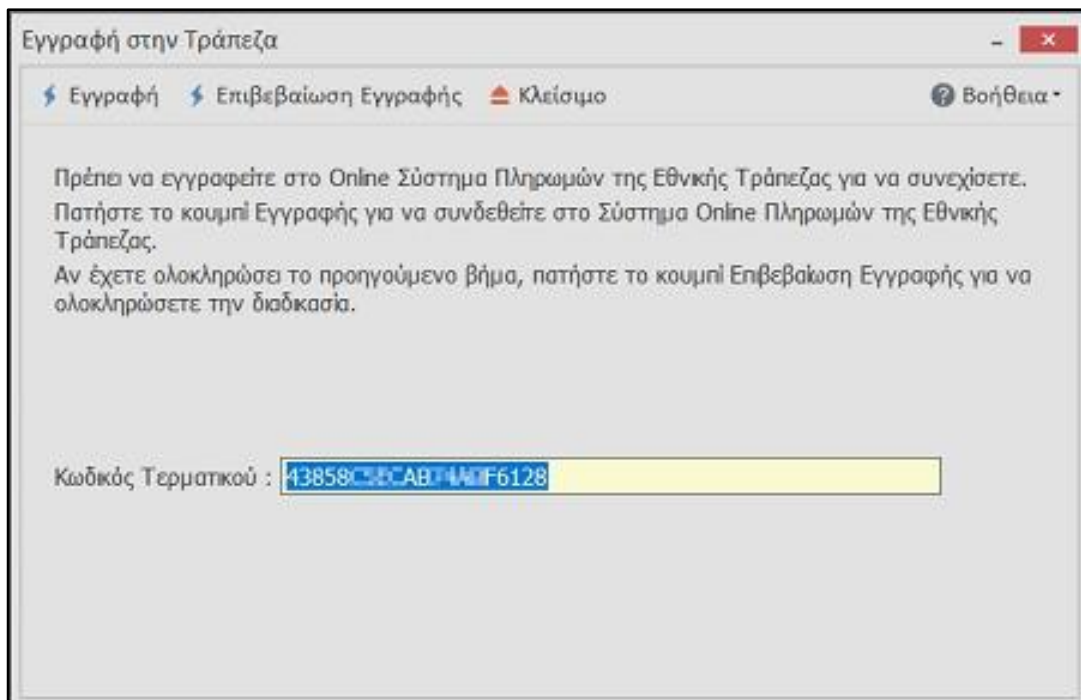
Εγγραφή στην Τράπεζα

Εγγραφή  Επιβεβαίωση Εγγραφής  Κλείσιμο  Βοήθεια

Πρέπει να εγγραφείτε στο Online Σύστημα Πληρωμών της Εθνικής Τράπεζας για να συνεχίσετε.
Πατήστε το κουμπί Εγγραφής για να συνδεθείτε στο Σύστημα Online Πληρωμών της Εθνικής Τράπεζας.
Αν έχετε ολοκληρώσει το προηγούμενο βήμα, πατήστε το κουμπί Επιβεβαίωση Εγγραφής για να ολοκληρώσετε την διαδικασία.

Κωδικός Τερματικού : 43858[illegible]AB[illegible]F6128